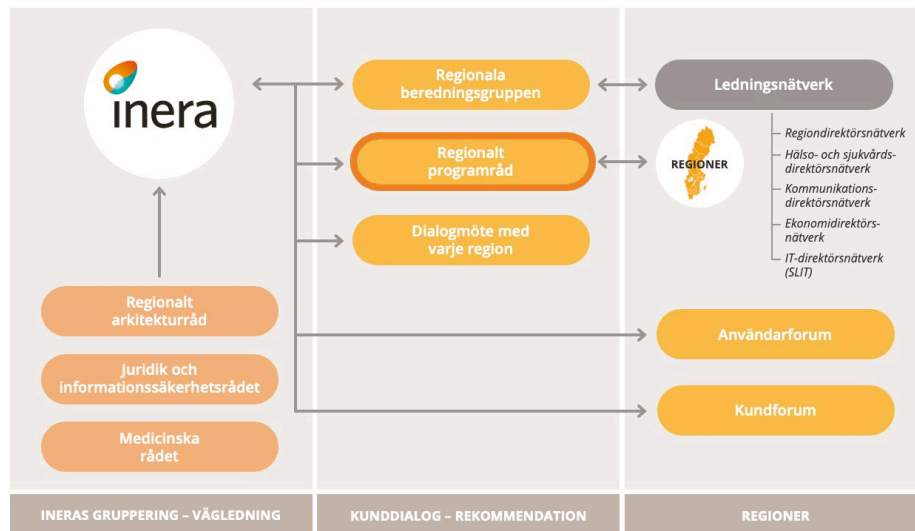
inera

Regionala beredningsgruppen

Regionalt programråd

Dialogmöte med varje region

Ledningsnätverk

REGIONER

Regiondirektörsnätverk

Hälso- och sjukvårdsdirektörsnätverk

Kommunikationsdirektörsnätverk

Ekonomidirektörsnätverk

IT-direktörsnätverk (SLIT)

Regionalt arkitekturråd

Juridik och informationssäkerhetsrådet

Medicinska rådet

Användarforum

Kundforum

INERAS GRUPPERING – VÄGLEDNING

KUNDDIALOG – REKOMMENDATION

REGIONER